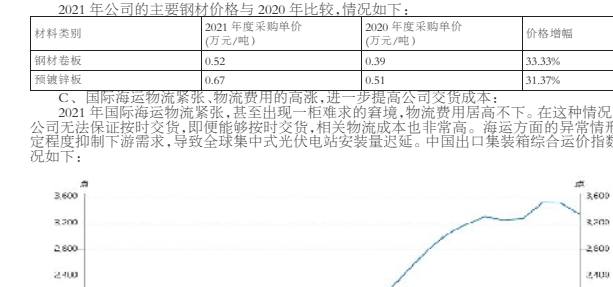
2021 年公司的主要钢材价格与 2020 年比较,情况如下:

| 材料类别 | 2021 年度采购单价 (万元/吨) | 2020 年度采购单价 (万元/吨) | 价格增幅 |
|---|---|---|---|
| 钢材卷板 | 0.52 | 0.39 | 33.33% |
| 预镀锌板 | 0.67 | 0.51 | 31.37% |

C、国际海运物流紧张、物流费用的高涨,进一步提高公司交货成本:

2021 年国际海运物流紧张,甚至出现一柜难求的窘境,物流费用居高不下。在这种情况公司无法保证按时交货,即便能够按时交货,相关物流成本也非常高。海运方面的异常情形定程度抑制下游需求,导致全球集中式光伏电站安装量迟延。中国出口集装箱综合运价指数况如下:

点
3,600
3,200
2,800
2,400

点
3,600
3,200
2,800
2,400